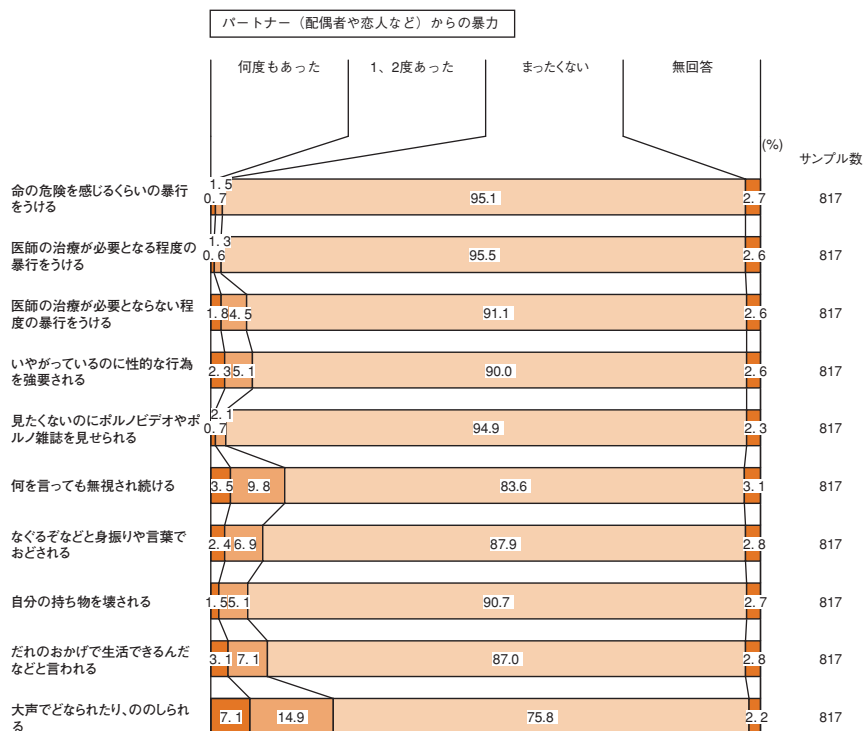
パートナー（配偶者や恋人など）からの暴力

| | 何度もあった | 1、2度あった | まったくない | 無回答 (%) | サンプル数 |
|---|---|---|---|---|---|
| 命の危険を感じるくらいの暴行をうける | 0.7 | 1.5 | 95.1 | 2.7 | 817 |
| 医師の治療が必要となる程度の暴行をうける | 0.6 | 1.3 | 95.5 | 2.6 | 817 |
| 医師の治療が必要とならない程度の暴行をうける | 1.8 | 4.5 | 91.1 | 2.6 | 817 |
| いやがっているのに性的な行為を強要される | 2.3 | 5.1 | 90.0 | 2.6 | 817 |
| 見たくないのにポルノビデオやポルノ雑誌を見せられる | 0.7 | 2.1 | 94.9 | 2.3 | 817 |
| 何を言っても無視され続ける | 3.5 | 9.8 | 83.6 | 3.1 | 817 |
| なぐるぞなどと身振りや言葉でおどされる | 2.4 | 6.9 | 87.9 | 2.8 | 817 |
| 自分の持ち物を壊される | 1.5 | 5.1 | 90.7 | 2.7 | 817 |
| だれのおかげで生活できるんだなどと言われる | 3.1 | 7.1 | 87.0 | 2.8 | 817 |
| 大声でどなられたり、ののしられる | 7.1 | 14.9 | 75.8 | 2.2 | 817 |